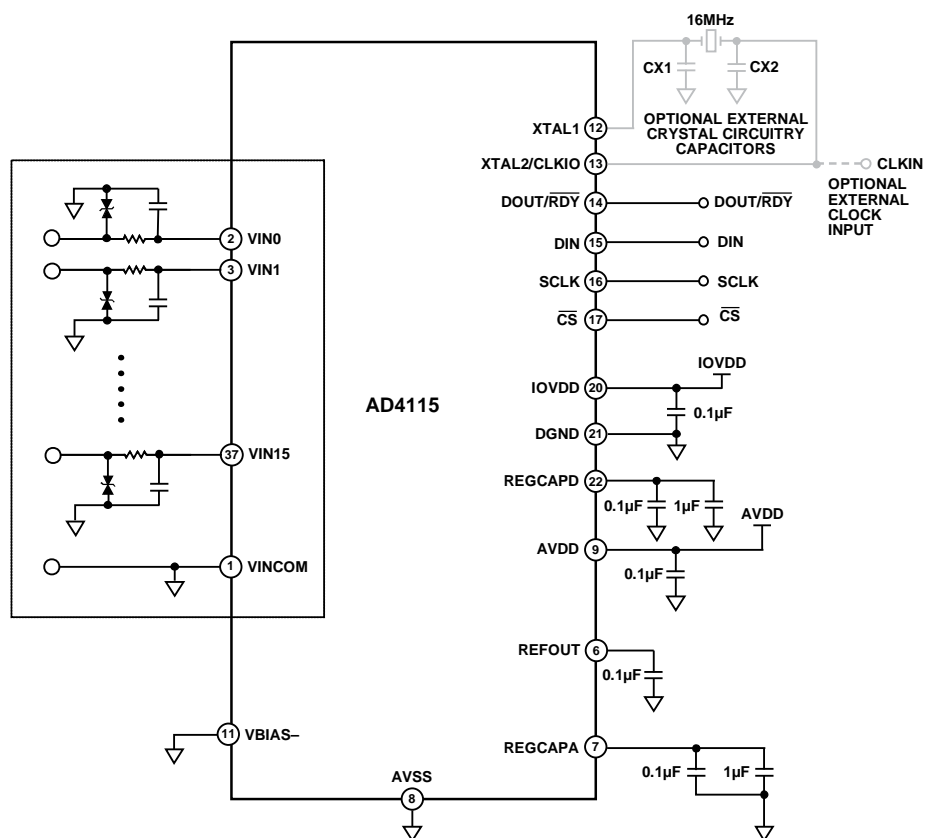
16MHz
CX1
CX2
OPTIONAL EXTERNAL CRYSTAL CIRCUITRY CAPACITORS
XTAL1 12
XTAL2/CLKIO 13
CLKIN
OPTIONAL EXTERNAL CLOCK INPUT
DOUT/$\overline{RDY}$ 14
DOUT/$\overline{RDY}$
DIN 15
DIN
SCLK 16
SCLK
$\overline{CS}$ 17
$\overline{CS}$
IOVDD
IOVDD 20
0.1µF
DGND 21
REGCAPD 22
0.1µF
1µF
AVDD
AVDD 9
0.1µF
REFOUT 6
0.1µF
REGCAPA 7
0.1µF
1µF
2 VIN0
3 VIN1
37 VIN15
1 VINCOM
AD4115
11 VBIAS–
AVSS
8